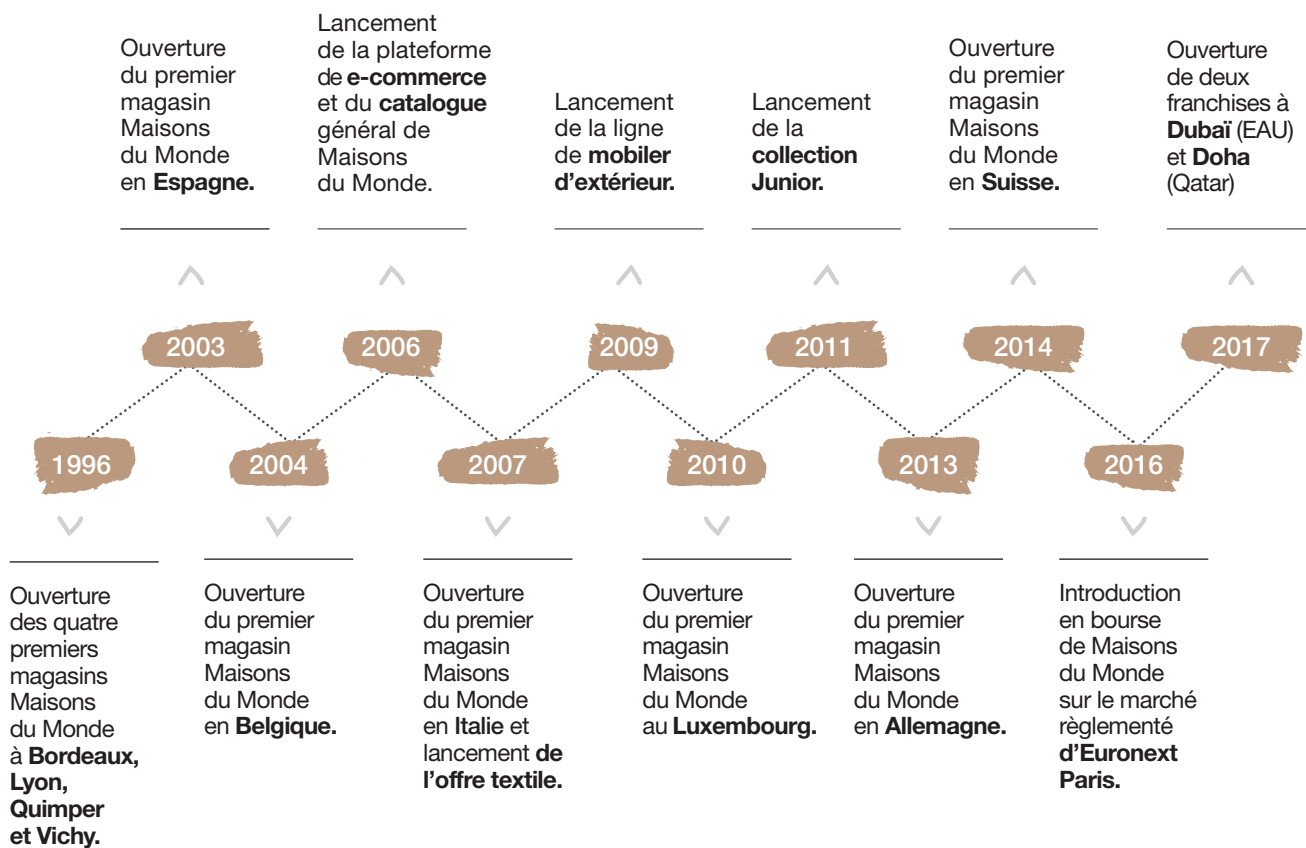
1996

Ouverture des quatre premiers magasins Maisons du Monde à Bordeaux, Lyon, Quimper et Vichy.

2003

Ouverture du premier magasin Maisons du Monde en Espagne.

2004

Ouverture du premier magasin Maisons du Monde en Belgique.

2006

Lancement de la plateforme de e-commerce et du catalogue général de Maisons du Monde.

2007

Ouverture du premier magasin Maisons du Monde en Italie et lancement de l'offre textile.

2009

Lancement de la ligne de mobilier d'extérieur.

2010

Ouverture du premier magasin Maisons du Monde au Luxembourg.

2011

Lancement de la collection Junior.

2013

Ouverture du premier magasin Maisons du Monde en Allemagne.

2014

Ouverture du premier magasin Maisons du Monde en Suisse.

2016

Introduction en bourse de Maisons du Monde sur le marché règlementé d'Euronext Paris.

2017

Ouverture de deux franchises à Dubaï (EAU) et Doha (Qatar)